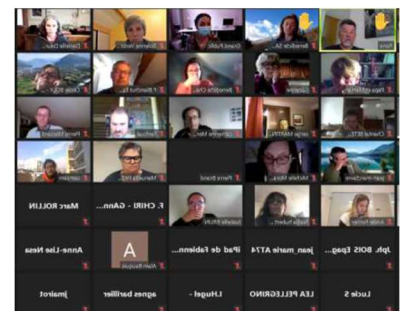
Danielle Dulac
Françoise Wolf
Daniel Poblic
Bernadette SA...
Pablo
Chloé SCI
Bernard G...
Bernadette Cha...
Georges
Philippe Michel
Pierre Chabert
Bernard
Catherine Mar...
Serge MARTIN
Chantal BETTE
Jean-Michel...
Jean-marie
Marcello RIG
Pierre Brand
Michele Mich...
Jean-marcilane
Marc ROLLIN
F. CHIRI - GAnn...
Isabelle BRUN
Paula Robert...
Annie Fortier
Anne-Lise Nesa
A
Alain Bougier
iPad de Fabienn...
jean_marie ATT4
Jph. BOIS Epag...
jmairot
agnes barillier
LHugel -
LEA PELLEGRINO
Lucie S